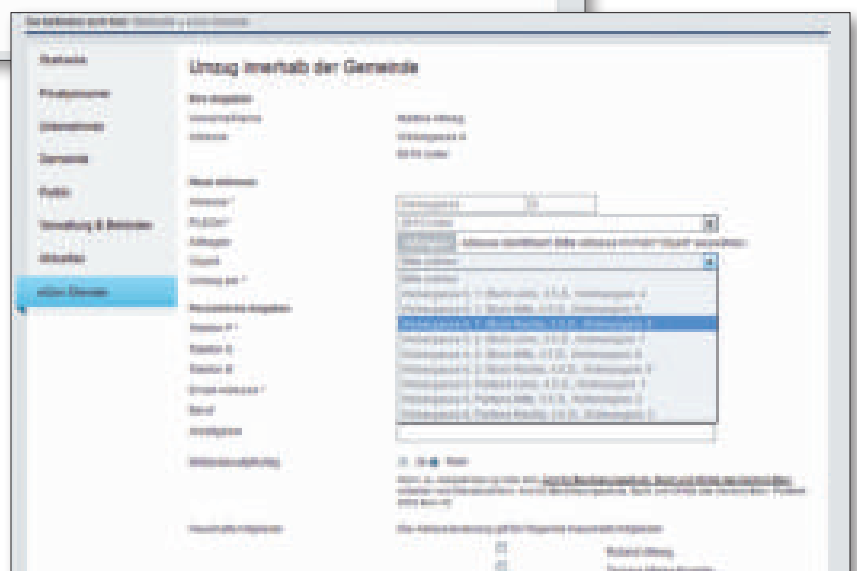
Umzug innerhalb der Gemeinde

Startseite

Privatpersonen

Unternehmen

Gemeinde

Politik

Verwaltung & Behörden

Aktuelles

eGov Dienste

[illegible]

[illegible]

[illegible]

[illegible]

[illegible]

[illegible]

Adresse identifiziert! Bitte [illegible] auswählen

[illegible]

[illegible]

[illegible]

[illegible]

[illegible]

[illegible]

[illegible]

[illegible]

Ja Nein

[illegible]

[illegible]